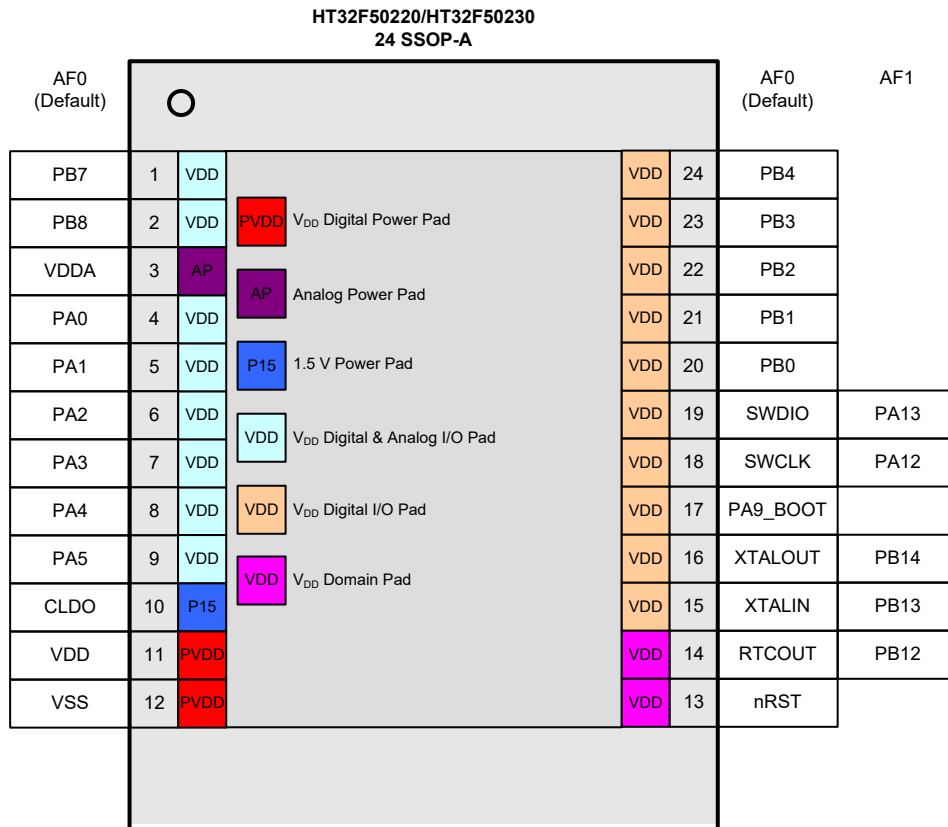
HT32F50220/HT32F50230
24 SSOP-A

AF0 (Default)

| AF0 (Default) | | | | | | AF0 (Default) | AF1 |
|---|---|---|---|---|---|---|---|
| PB7 | 1 | VDD | | VDD | 24 | PB4 | |
| PB8 | 2 | VDD | | VDD | 23 | PB3 | |
| VDDA | 3 | AP | | VDD | 22 | PB2 | |
| PA0 | 4 | VDD | | VDD | 21 | PB1 | |
| PA1 | 5 | VDD | | VDD | 20 | PB0 | |
| PA2 | 6 | VDD | | VDD | 19 | SWDIO | PA13 |
| PA3 | 7 | VDD | | VDD | 18 | SWCLK | PA12 |
| PA4 | 8 | VDD | | VDD | 17 | PA9_BOOT | |
| PA5 | 9 | VDD | | VDD | 16 | XTALOUT | PB14 |
| CLDO | 10 | P15 | | VDD | 15 | XTALIN | PB13 |
| VDD | 11 | PVDD | | VDD | 14 | RTCOUT | PB12 |
| VSS | 12 | PVDD | | VDD | 13 | nRST | |

PVDD $V_{DD}$ Digital Power Pad
AP Analog Power Pad
P15 1.5 V Power Pad
VDD $V_{DD}$ Digital & Analog I/O Pad
VDD $V_{DD}$ Digital I/O Pad
VDD $V_{DD}$ Domain Pad